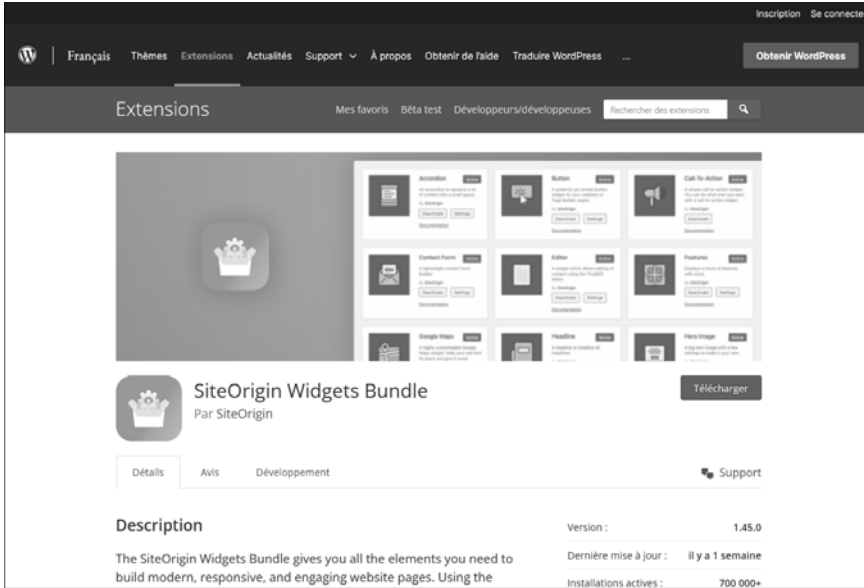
Inscription Se connecte

Français Thèmes Extensions Actualités Support À propos Obtenir de l'aide Traduire WordPress ...

Obtenir WordPress

Extensions

Mes favoris Bêta test Développeurs/développeuses

Rechercher des extensions

Accordion

Button

Call-To-Action

Contact Form

Editor

Features

Google Maps

Headline

Hero Image

SiteOrigin Widgets Bundle

Par SiteOrigin

Télécharger

Détails Avis Développement

Support

Description

The SiteOrigin Widgets Bundle gives you all the elements you need to build modern, responsive, and engaging website pages. Using the

| | |
|---|---|
| Version : | 1.45.0 |
| Dernière mise à jour : | il y a 1 semaine |
| Installations actives : | 700 000+ |